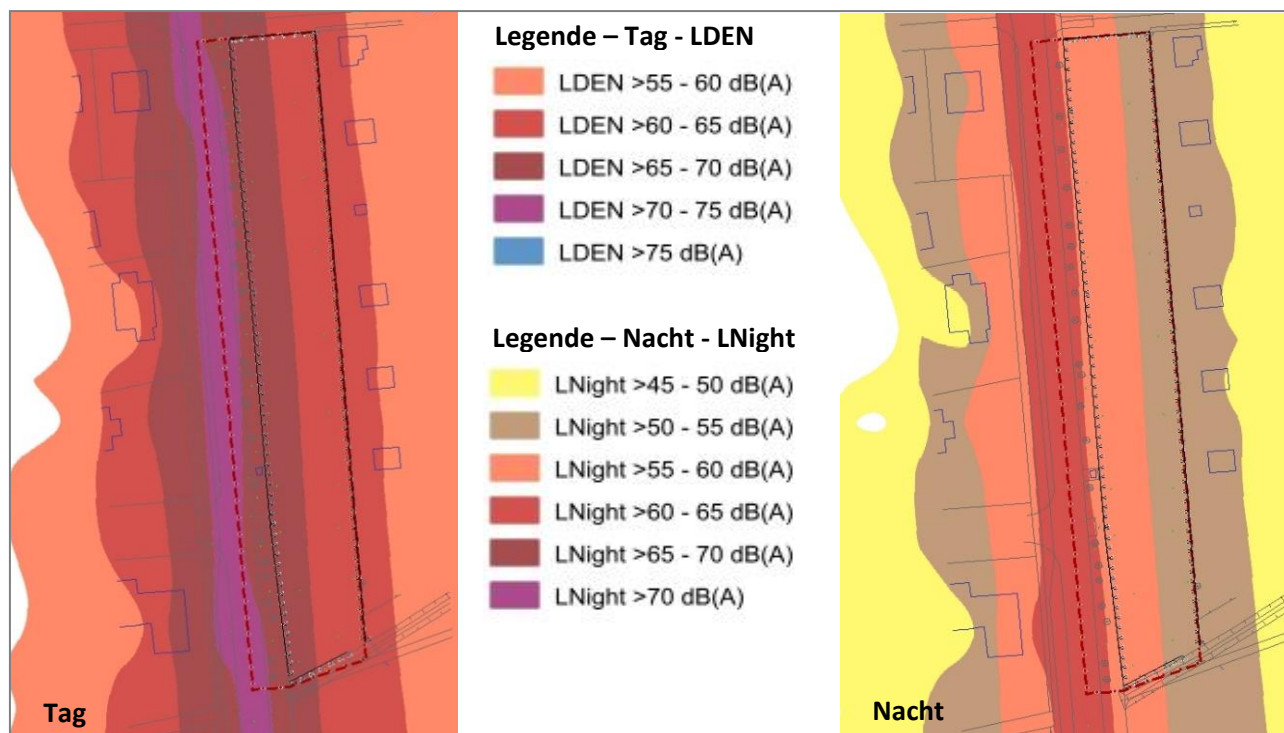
Legende – Tag - LDEN

LDEN >55 - 60 dB(A)

LDEN >60 - 65 dB(A)

LDEN >65 - 70 dB(A)

LDEN >70 - 75 dB(A)

LDEN >75 dB(A)

Legende – Nacht - LNight

LNight >45 - 50 dB(A)

LNight >50 - 55 dB(A)

LNight >55 - 60 dB(A)

LNight >60 - 65 dB(A)

LNight >65 - 70 dB(A)

LNight >70 dB(A)

Tag

Nacht